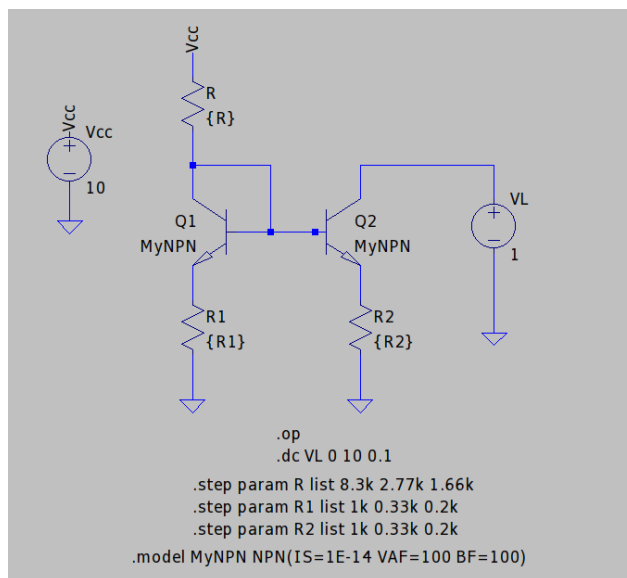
Vcc

R
{R}

Vcc
Vcc
10

Q1
MyNPN

Q2
MyNPN

VL
1

R1
{R1}

R2
{R2}

.op
.dc VL 0 10 0.1
.step param R list 8.3k 2.77k 1.66k
.step param R1 list 1k 0.33k 0.2k
.step param R2 list 1k 0.33k 0.2k
.model MyNPN NPN(IS=1E-14 VAF=100 BF=100)